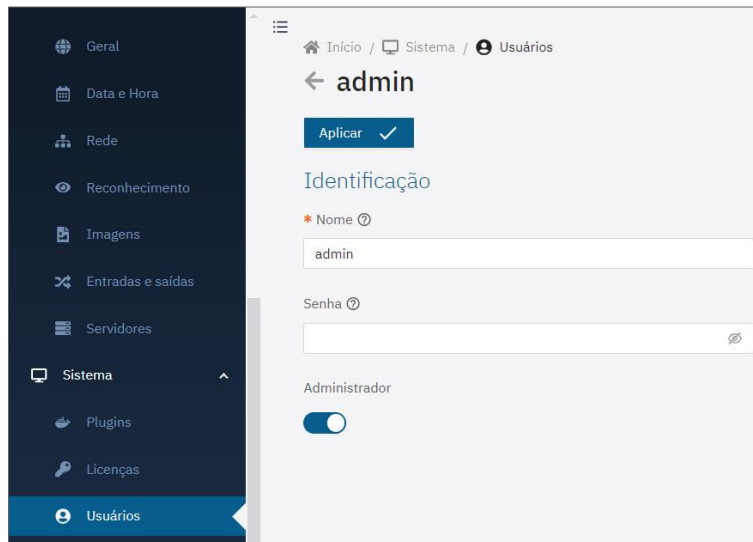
Geral
Data e Hora
Rede
Reconhecimento
Imagens
Entradas e saídas
Servidores
Sistema
Plugins
Licenças
Usuários

Início / Sistema / Usuários

admin

Aplicar

Identificação

* Nome

admin

Senha

Administrador